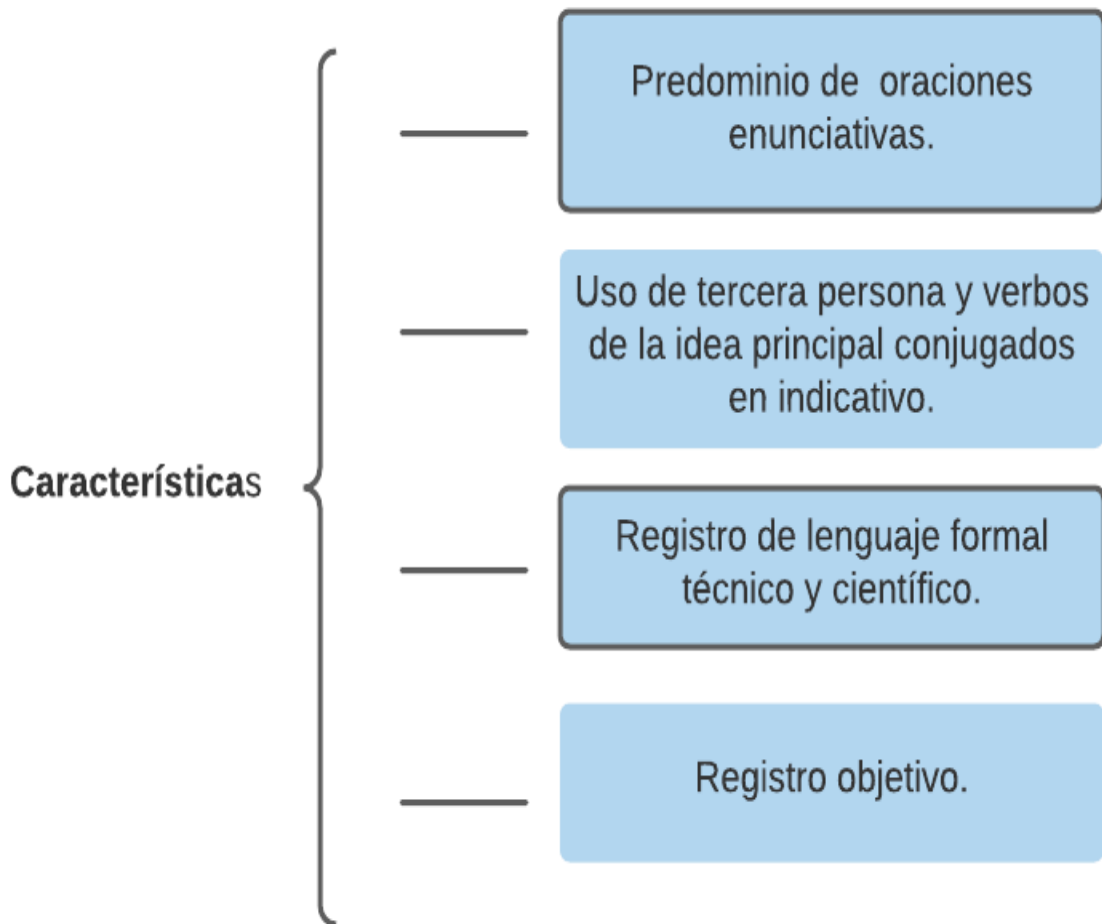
Características

Predominio de oraciones enunciativas.

Uso de tercera persona y verbos de la idea principal conjugados en indicativo.

Registro de lenguaje formal técnico y científico.

Registro objetivo.